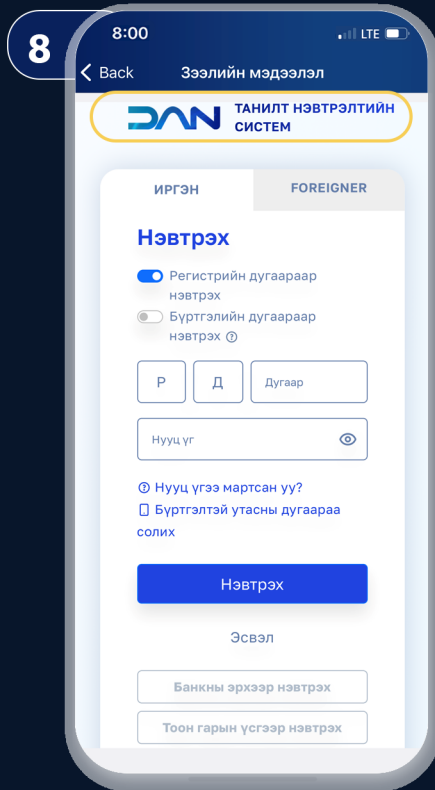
8

8:00

LTE

Back

Зээлийн мэдээлэл

DAN

ТАНИЛТ НЭВТРЭЛТИЙН СИСТЕМ

ИРГЭН

FOREIGNER

Нэвтрэх

Регистрийн дугаараар нэвтрэх

Бүртгэлийн дугаараар нэвтрэх

Р

Д

Дугаар

Нууц үг

Нууц үгээ мартсан уу?

Бүртгэлтэй утасны дугаараа солих

Нэвтрэх

Эсвэл

Банкны эрхээр нэвтрэх

Тоон гарын үсгээр нэвтрэх